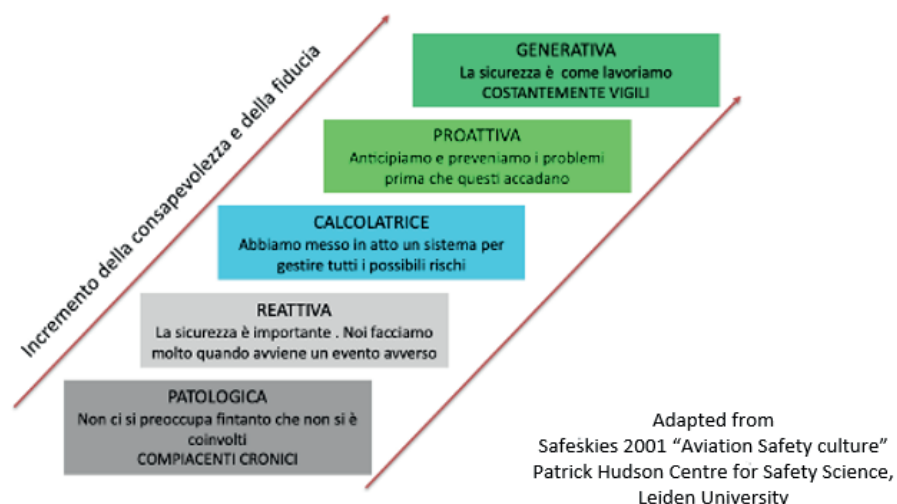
Incremento della consapevolezza e della fiducia

GENERATIVA
La sicurezza è come lavoriamo
COSTANTEMENTE VIGILI

PROATTIVA
Anticipiamo e preveniamo i problemi prima che questi accadano

CALCOLATRICE
Abbiamo messo in atto un sistema per gestire tutti i possibili rischi

REATTIVA
La sicurezza è importante . Noi facciamo molto quando avviene un evento avverso

PATOLOGICA
Non ci si preoccupa fintanto che non si è coinvolti
COMPIACENTI CRONICI

Adapted from
Safeskies 2001 "Aviation Safety culture"
Patrick Hudson Centre for Safety Science,
Leiden University